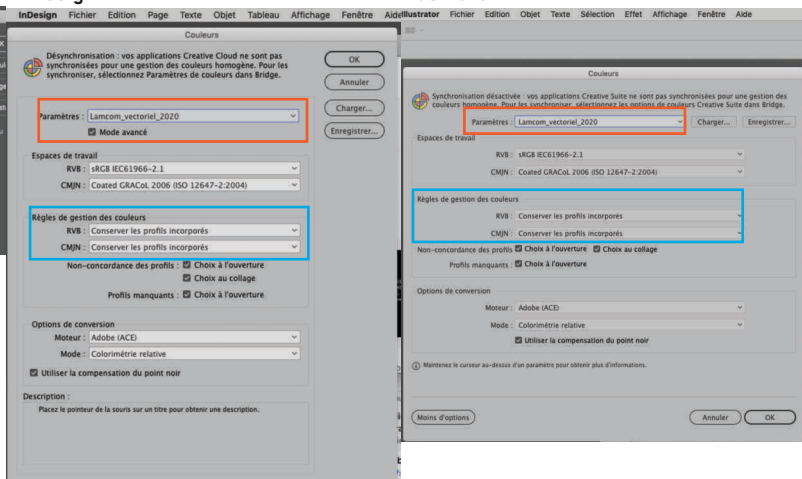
InDesign Fichier Edition Page Texte Objet Tableau Affichage Fenêtre Aide

Couleurs

Désynchronisation : vos applications Creative Cloud ne sont pas synchronisées pour une gestion des couleurs homogène. Pour les synchroniser, sélectionnez Paramètres de couleurs dans Bridge.

OK
Annuler
Charger...
Enregistrer...

Paramètres : Lamcom_vectoriel_2020
Mode avancé

Espaces de travail
RVB : sRGB IEC61966-2.1
CMJN : Coated GRACoL 2006 (ISO 12647-2:2004)

Règles de gestion des couleurs
RVB : Conserver les profils incorporés
CMJN : Conserver les profils incorporés
Non-concordance des profils : Choix à l'ouverture
Choix au collage
Profils manquants : Choix à l'ouverture

Options de conversion
Moteur : Adobe (ACE)
Mode : Colorimétrie relative
Utiliser la compensation du point noir

Description :
Placez le pointeur de la souris sur un titre pour obtenir une description.

Illustrator Fichier Edition Objet Texte Sélection Effet Affichage Fenêtre Aide

Couleurs

Synchronisation désactivée : vos applications Creative Suite ne sont pas synchronisées pour une gestion des couleurs homogène. Pour les synchroniser, sélectionnez les options de couleurs Creative Suite dans Bridge.

Paramètres : Lamcom_vectoriel_2020
Charger...
Enregistrer...

Espaces de travail
RVB : sRGB IEC61966-2.1
CMJN : Coated GRACoL 2006 (ISO 12647-2:2004)

Règles de gestion des couleurs
RVB : Conserver les profils incorporés
CMJN : Conserver les profils incorporés
Non-concordance des profils : Choix à l'ouverture Choix au collage
Profils manquants : Choix à l'ouverture

Options de conversion
Moteur : Adobe (ACE)
Mode : Colorimétrie relative
Utiliser la compensation du point noir

Maintenez le curseur au-dessus d'un paramètre pour obtenir plus d'informations.

Moins d'options
Annuler
OK